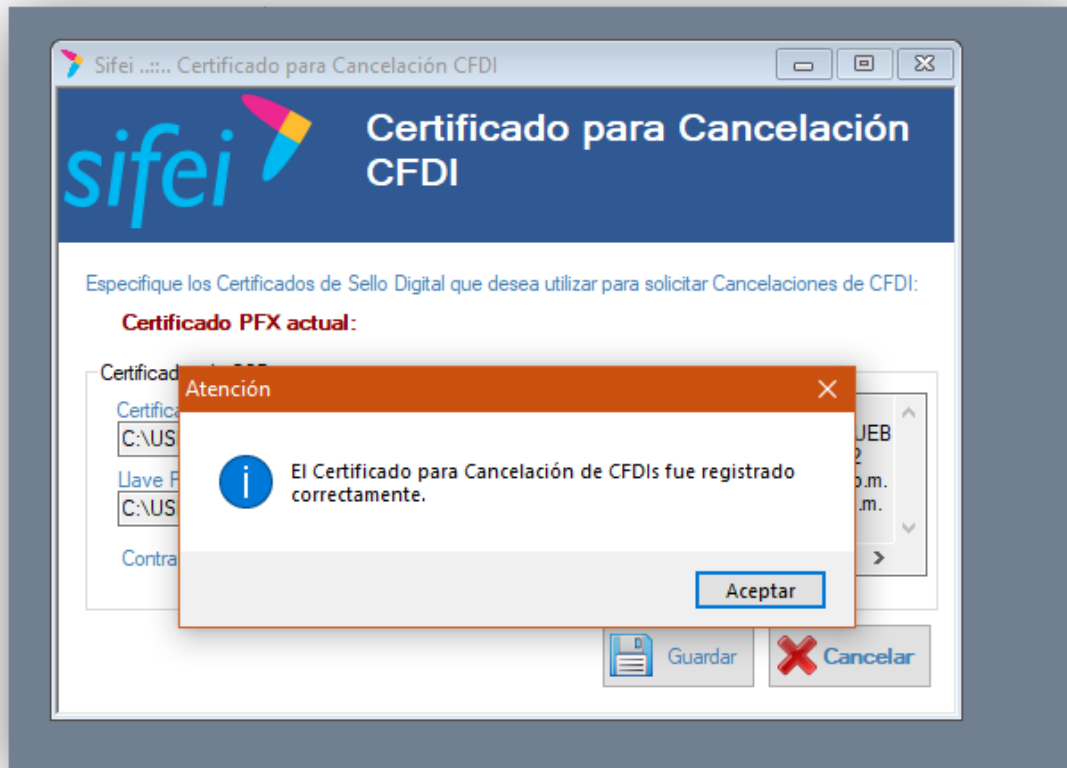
Sifei ..::.. Certificado para Cancelación CFDI

sifei

Certificado para Cancelación CFDI

Especifique los Certificados de Sello Digital que desea utilizar para solicitar Cancelaciones de CFDI:

Certificado PFX actual:

Certificad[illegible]

Certifica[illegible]

C:\US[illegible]

Llave P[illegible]

C:\US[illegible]

Contra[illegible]

UEB
2
o.m.
.m.

Atención

El Certificado para Cancelación de CFDIs fue registrado correctamente.

Aceptar

Guardar

Cancelar